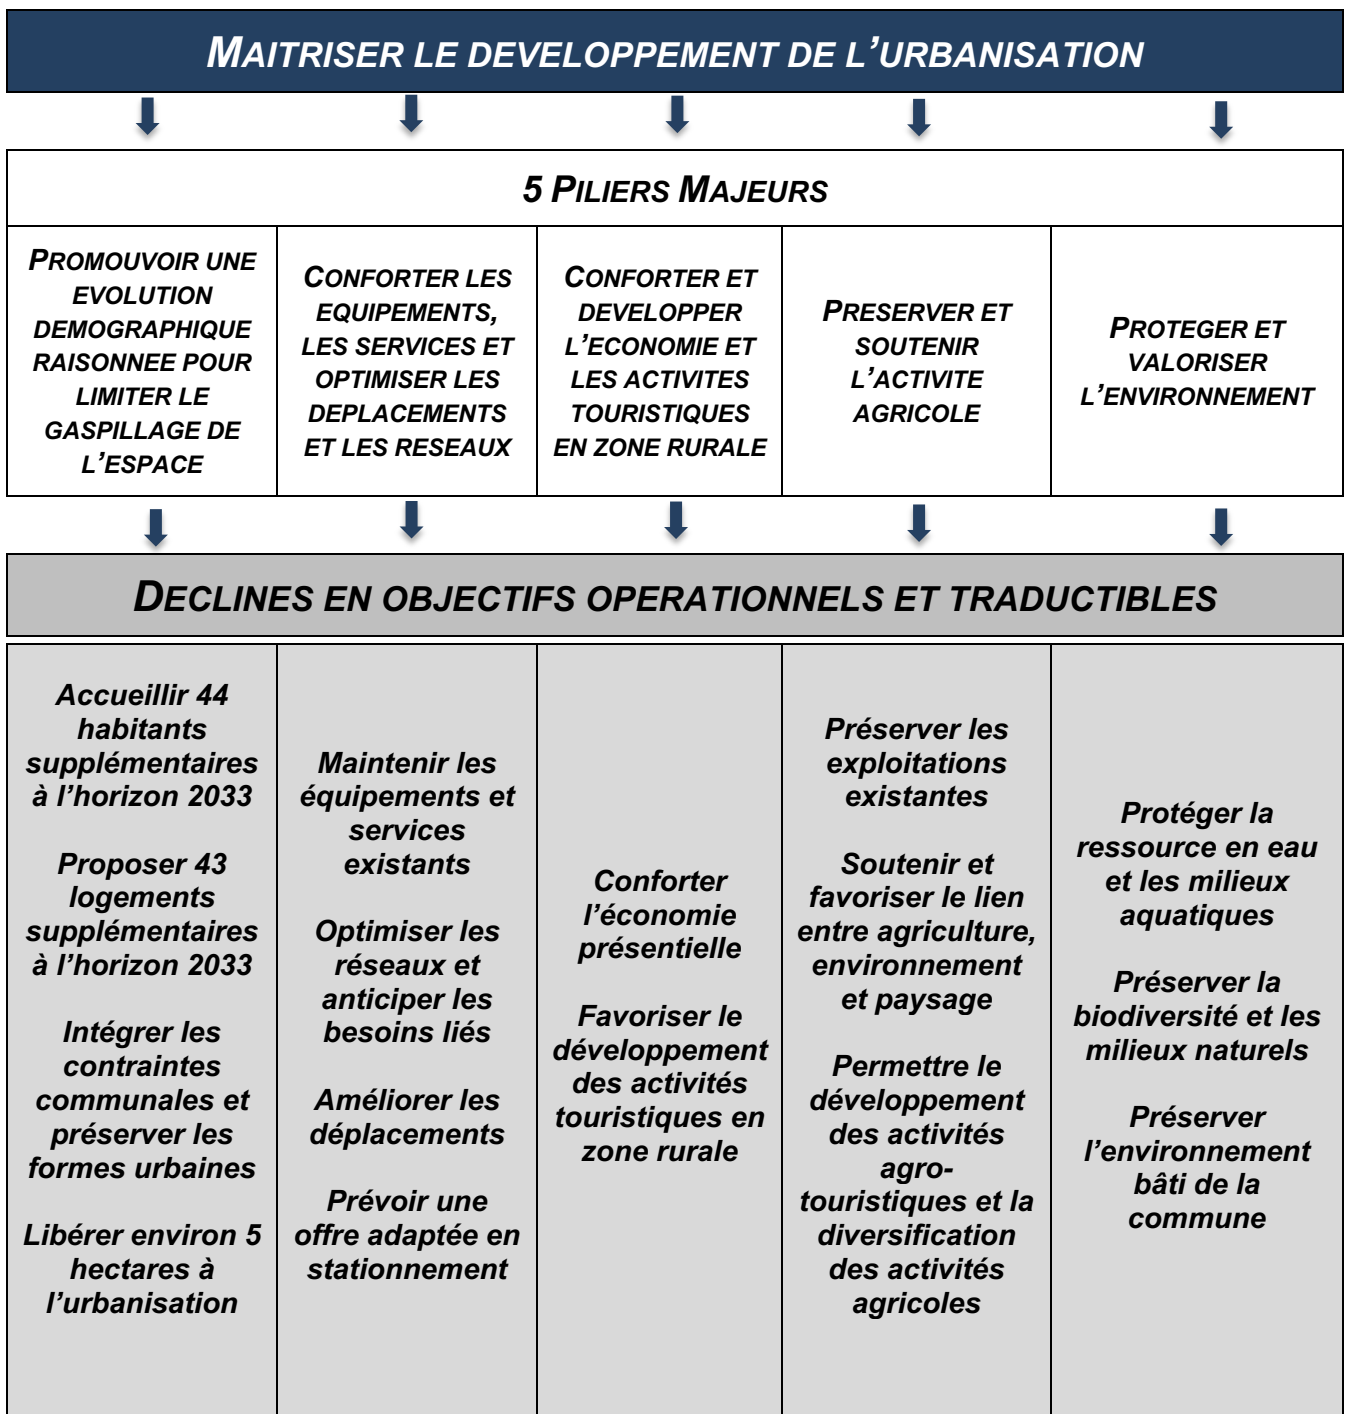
MAITRISER LE DEVELOPPEMENT DE L'URBANISATION

5 PILIERS MAJEURS

| PROMOUVOIR UNE EVOLUTION DEMOGRAPHIQUE RAISONNEE POUR LIMITER LE GASPILLAGE DE L'ESPACE | CONFORTER LES EQUIPEMENTS, LES SERVICES ET OPTIMISER LES DEPLACEMENTS ET LES RESEAUX | CONFORTER ET DEVELOPPER L'ECONOMIE ET LES ACTIVITES TOURISTIQUES EN ZONE RURALE | PRESERVER ET SOUTENIR L'ACTIVITE AGRICOLE | PROTEGER ET VALORISER L'ENVIRONNEMENT |
|---|---|---|---|---|

DECLINES EN OBJECTIFS OPERATIONNELS ET TRADUCTIBLES

| Accueillir 44 habitants supplémentaires à l'horizon 2033<br><br>Proposer 43 logements supplémentaires à l'horizon 2033<br><br>Intégrer les contraintes communales et préserver les formes urbaines<br><br>Libérer environ 5 hectares à l'urbanisation | Maintenir les équipements et services existants<br><br>Optimiser les réseaux et anticiper les besoins liés<br><br>Améliorer les déplacements<br><br>Prévoir une offre adaptée en stationnement | Conforter l'économie présentielle<br><br>Favoriser le développement des activités touristiques en zone rurale | Préserver les exploitations existantes<br><br>Soutenir et favoriser le lien entre agriculture, environnement et paysage<br><br>Permettre le développement des activités agro-touristiques et la diversification des activités agricoles | Protéger la ressource en eau et les milieux aquatiques<br><br>Préserver la biodiversité et les milieux naturels<br><br>Préserver l'environnement bâti de la commune |
|---|---|---|---|---|